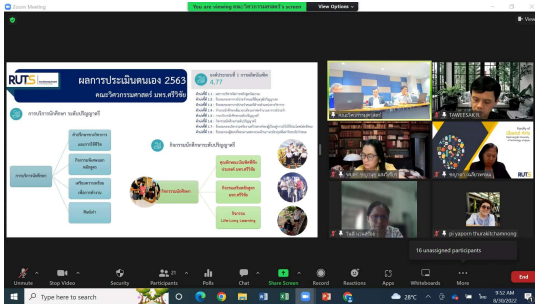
Zoom Meeting

You are viewing คณะวิศวกรรมศาสตร์'s screen

View Options

View

RUTS

ผลการประเมินตนเอง 2563

คณะวิศวกรรมศาสตร์ มทร.ศรีวิชัย

องค์ประกอบที่ 1 : การผลิตบัณฑิต

4.77

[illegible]

การบริหารนักศึกษา ระดับปริญญาตรี

กิจกรรมนักศึกษาระดับปริญญาตรี

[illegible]

TAWEESAK R.

คณะวิศวกรรมศาสตร์

Faculty of Liberal Arts

RUTS

pi yaporn thurakitchamnong

16 unassigned participants

Unmute

Stop Video

Security

Participants 21

Polls

Chat

Share Screen

Record

Reactions

Apps

Whiteboards

More

End

Type here to search

28°C

9:52 AM

8/30/2022